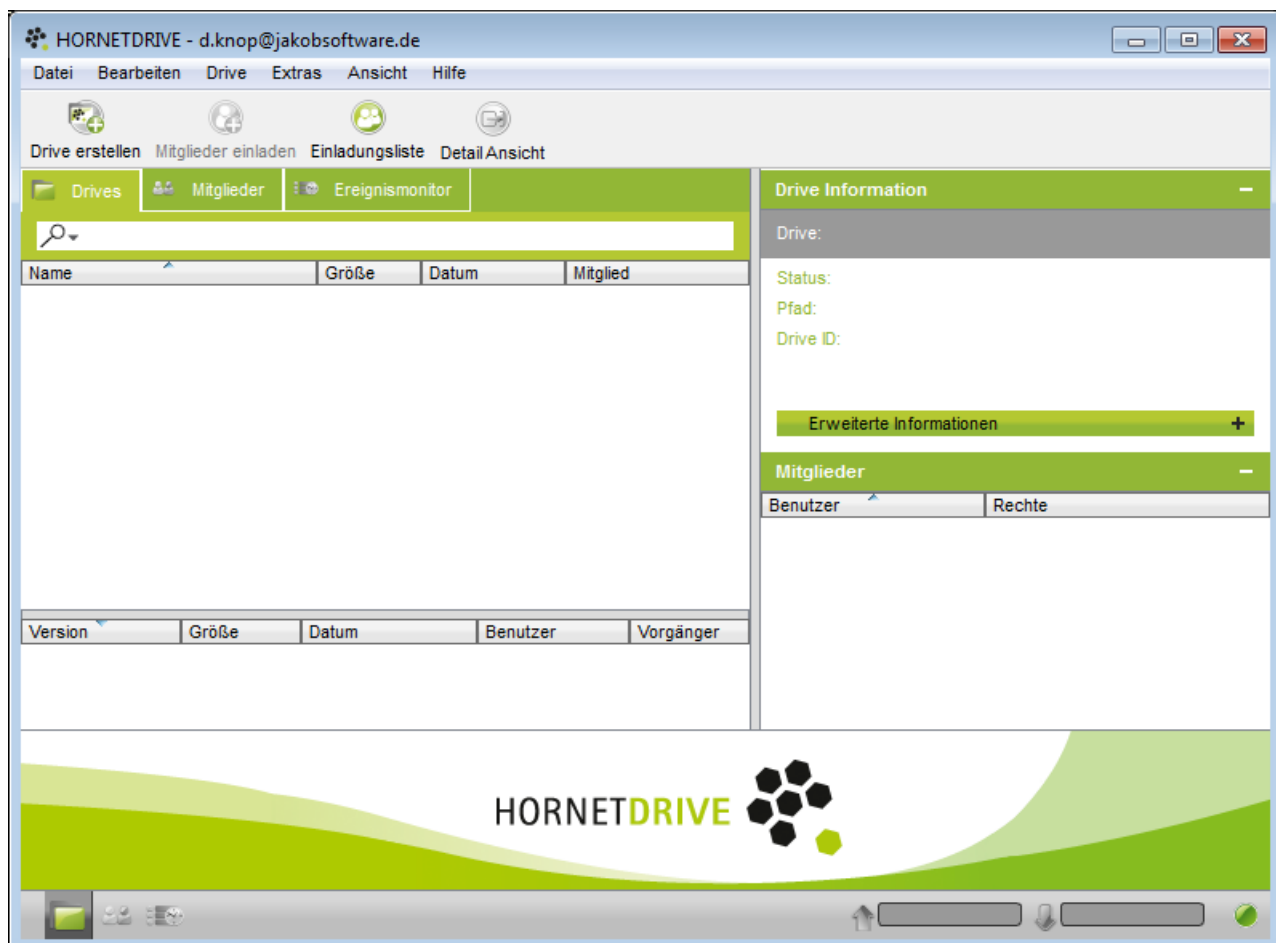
HORNETDRIVE - d.knop@jakobsoftware.de

Datei Bearbeiten Drive Extras Ansicht Hilfe

Drive erstellen Mitglieder einladen Einladungsliste Detail Ansicht

Drives Mitglieder Ereignismonitor

| Name | Größe | Datum | Mitglied |
|---|---|---|---|

| Version | Größe | Datum | Benutzer | Vorgänger |
|---|---|---|---|---|

Drive Information

Drive:

Status:
Pfad:
Drive ID:

Erweiterte Informationen +

Mitglieder

| Benutzer | Rechte |
|---|---|

HORNETDRIVE